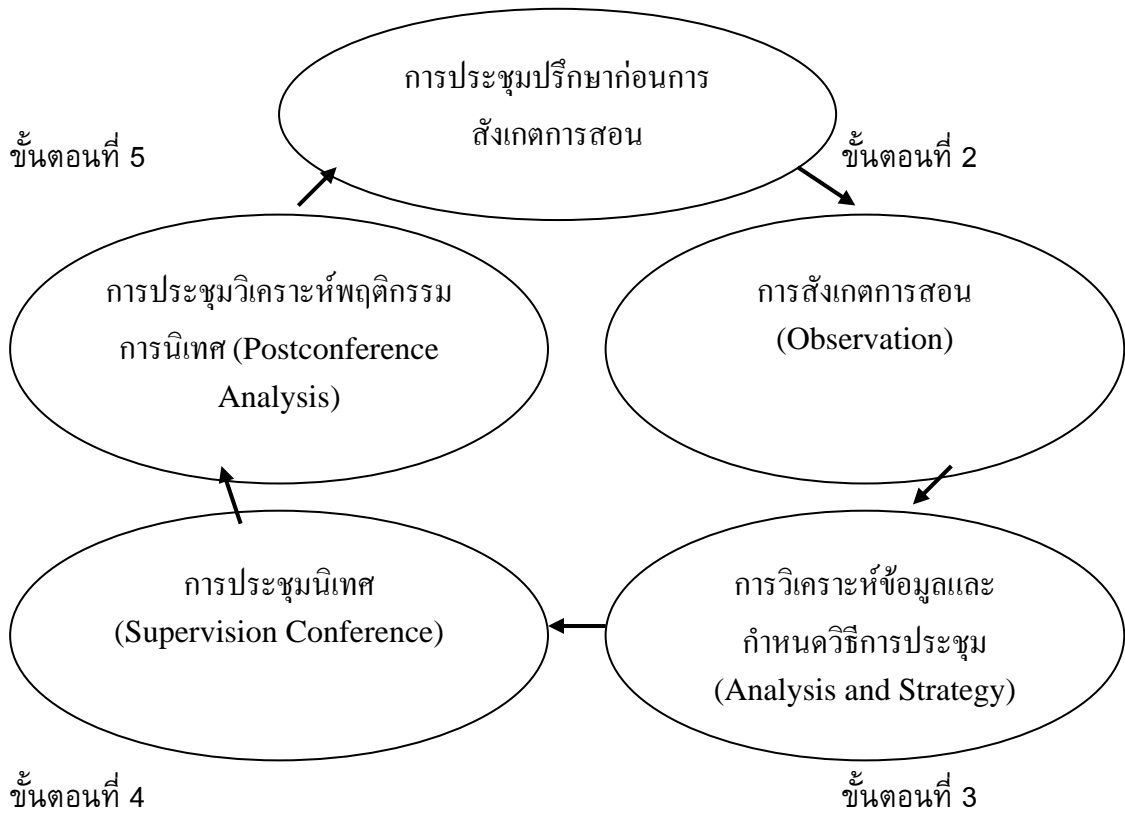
การประชุมปรึกษาก่อนการสังเกตการสอน

ขั้นตอนที่ 5

ขั้นตอนที่ 2

การประชุมวิเคราะห์พฤติกรรมการนิเทศ (Postconference Analysis)

การสังเกตการสอน (Observation)

การประชุมนิเทศ (Supervision Conference)

การวิเคราะห์ข้อมูลและกำหนดวิธีการประชุม (Analysis and Strategy)

ขั้นตอนที่ 4

ขั้นตอนที่ 3